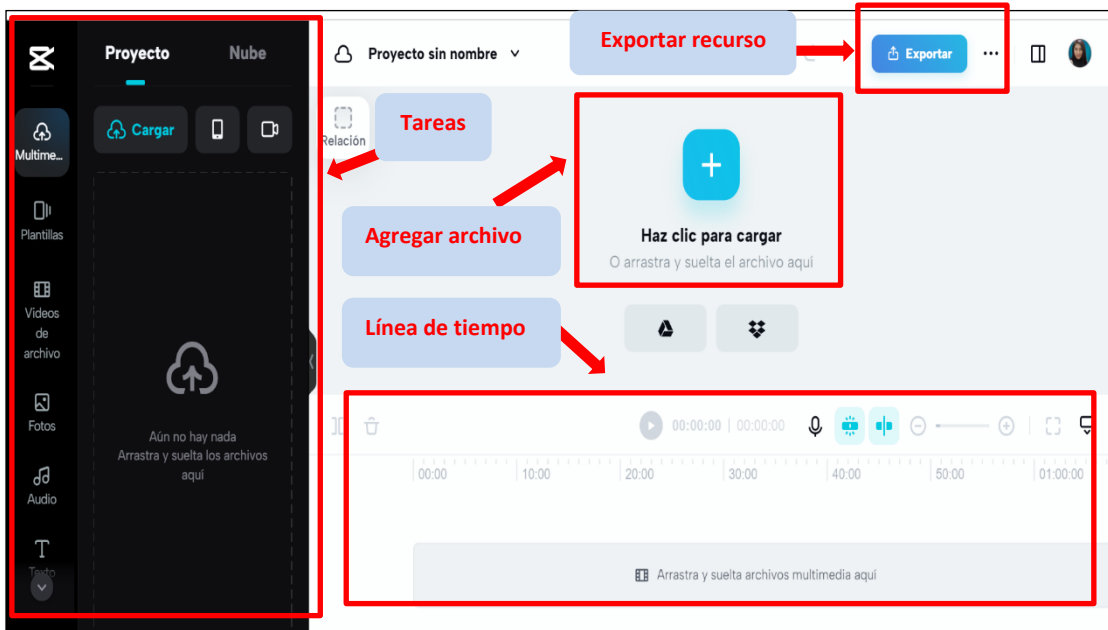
Proyecto Nube

Cargar

Multime...

Plantillas

Videos de archivo

Fotos

Audio

Texto

Aún no hay nada
Arrastra y suelta los archivos aquí

Proyecto sin nombre

Exportar recurso

Exportar

Relación

Tareas

Haz clic para cargar
O arrastra y suelta el archivo aquí

Agregar archivo

Línea de tiempo

00:00:00 | 00:00:00

00:00 10:00 20:00 30:00 40:00 50:00 01:00:00

Arrastra y suelta archivos multimedia aquí